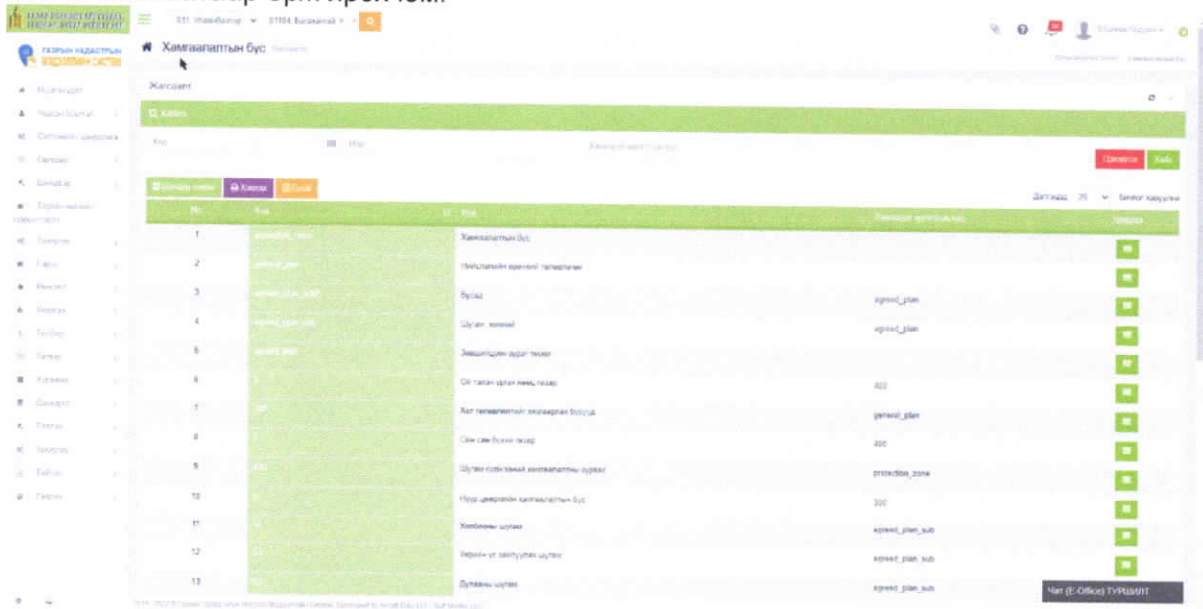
Хамгаалалтын бүс

Жагсаалт

Хайлт

Цэвэрлэх Хайх

Хамгаалалтын бүс
Нийслэлийн ерөнхий төлөвлөгөө
Бүсчлэл agreed_plan
Шугам, хоолой agreed_plan
Зөвшөөрлийн хүрээ хязгаар
Ой тогтоц ургах нөөц газар 402
Хот төлөвлөлтийн зохицуулах бүсчлэл general_plan
Сум сам бүсийн газар 400
Шугам сүлжээний хамгаалалтын зурвас protection_zone
Нуур цөөрмийн хамгаалалтын бүс 300
Хоолойны шугам agreed_plan_sub
Инженер шугам agreed_plan_sub
Дулааны шугам agreed_plan_sub

Чат (E-Office) ТУСЛАМЖ